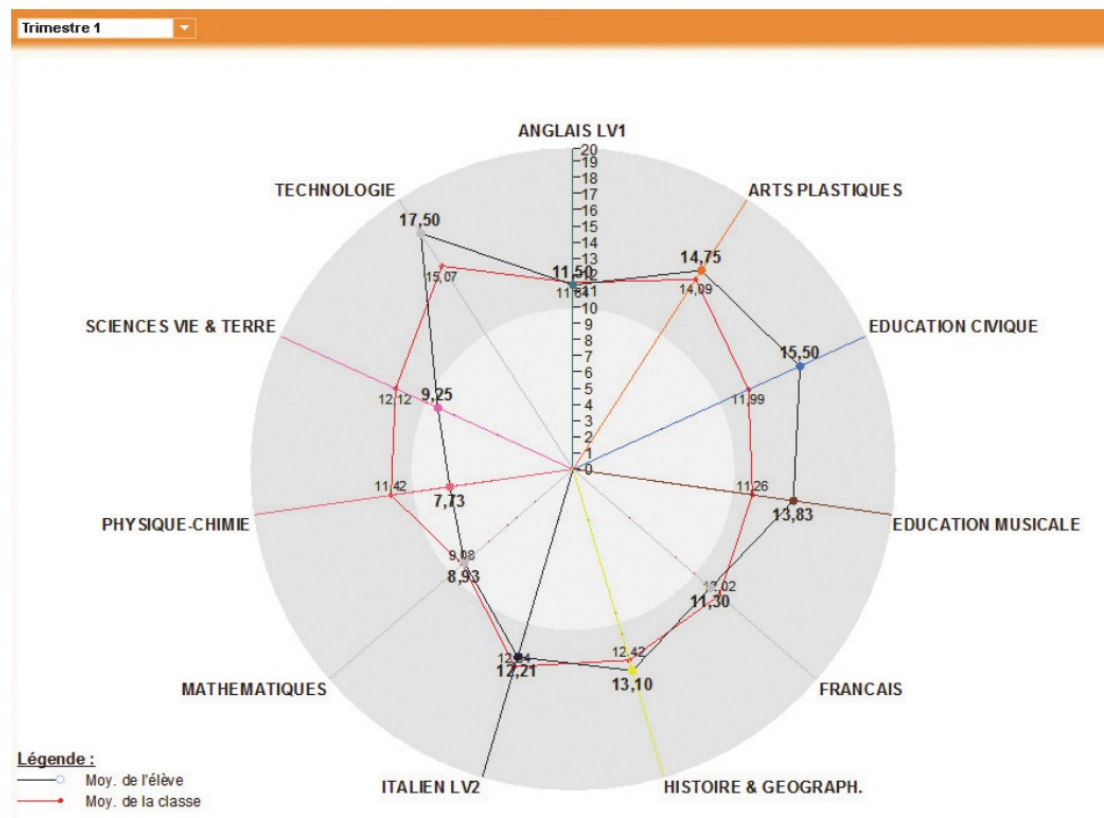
Trimestre 1

ANGLAIS LV1
20
19
18
17
16
15
14
13
12
11
10
9
8
7
6
5
4
3
2
1
0
11,50
11,84
ARTS PLASTIQUES
14,75
14,09
EDUCATION CIVIQUE
15,50
11,99
EDUCATION MUSICALE
11,26
13,83
FRANCAIS
13,02
11,30
HISTOIRE & GEOGRAPH.
12,42
13,10
ITALIEN LV2
12,84
12,21
MATHEMATIQUES
9,08
8,93
PHYSIQUE-CHIMIE
11,42
7,73
SCIENCES VIE & TERRE
12,12
9,25
TECHNOLOGIE
17,50
15,07

Légende :
Moy. de l'élève
Moy. de la classe